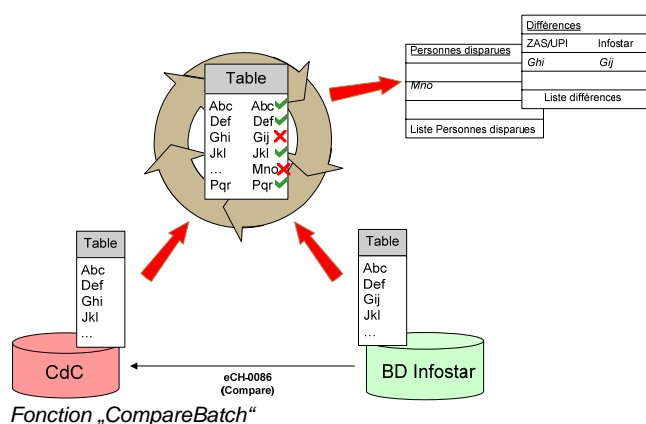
Table

Abc Abc
Def Def
Ghi Gij
Jkl Jkl
… Mno
Pqr Pqr

Différences

ZAS/UPI Infostar

Ghi Gij

Liste différences

Personnes disparues

Mno

Liste Personnes disparues

Table

Abc
Def
Ghi
Jkl
…

Table

Abc
Def
Gij
Jkl
…

CdC

eCH-0086
(Compare)

BD Infostar

Fonction „CompareBatch“